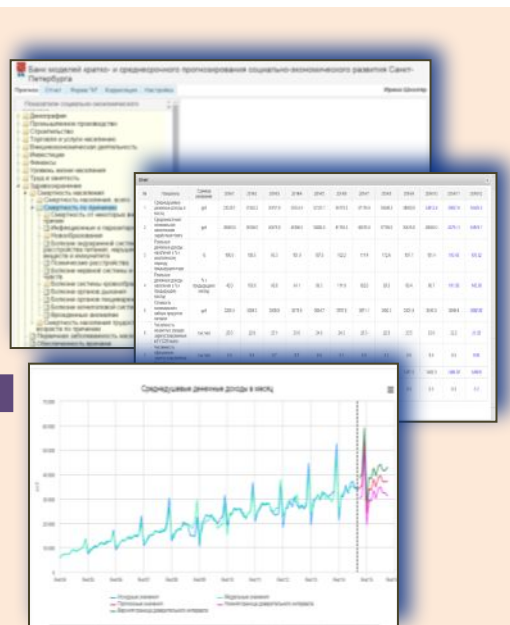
Банк моделей кратко- и среднесрочного прогнозирования социально-экономического развития Санкт-Петербурга

Прогноз Отчет Форма "И" Корректура Настройки

Ирина Шкопер

Показатели социально-экономического

Демография
Промышленное производство
Строительство
Торговля и услуги населению
Внешнеэкономическая деятельность
Инвестиции
Финансы
Уровень жизни населения
Труд и занятость
Здравоохранение
Смертность населения
Смертность населения, всего
Смертность по причинам
Смертность от некоторых инфекционных
Новообразования
Болезни эндокринной системы
Болезни нервной системы
Болезни системы кровообращения
Болезни органов дыхания
Болезни органов пищеварения
Смертность населения трудоспособного возраста

Среднедушевые денежные доходы в месяц

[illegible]